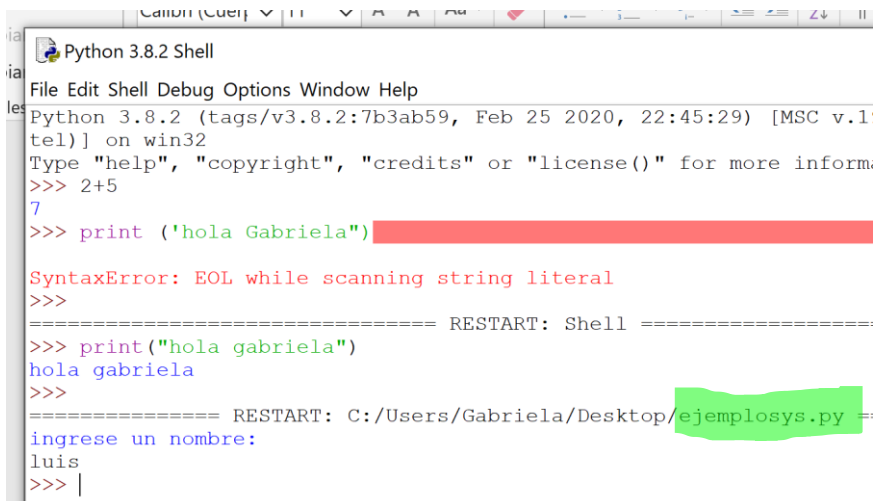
Calibri (Cuerp 11 A A Aa

Python 3.8.2 Shell

File Edit Shell Debug Options Window Help

Python 3.8.2 (tags/v3.8.2:7b3ab59, Feb 25 2020, 22:45:29) [MSC v.1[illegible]
tel)] on win32
Type "help", "copyright", "credits" or "license()" for more informa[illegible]
>>> 2+5
7
>>> print ('hola Gabriela")

SyntaxError: EOL while scanning string literal
>>>
================================ RESTART: Shell ====================
>>> print("hola gabriela")
hola gabriela
>>>
=============== RESTART: C:/Users/Gabriela/Desktop/ejemplosys.py ==
ingrese un nombre:
luis
>>> |